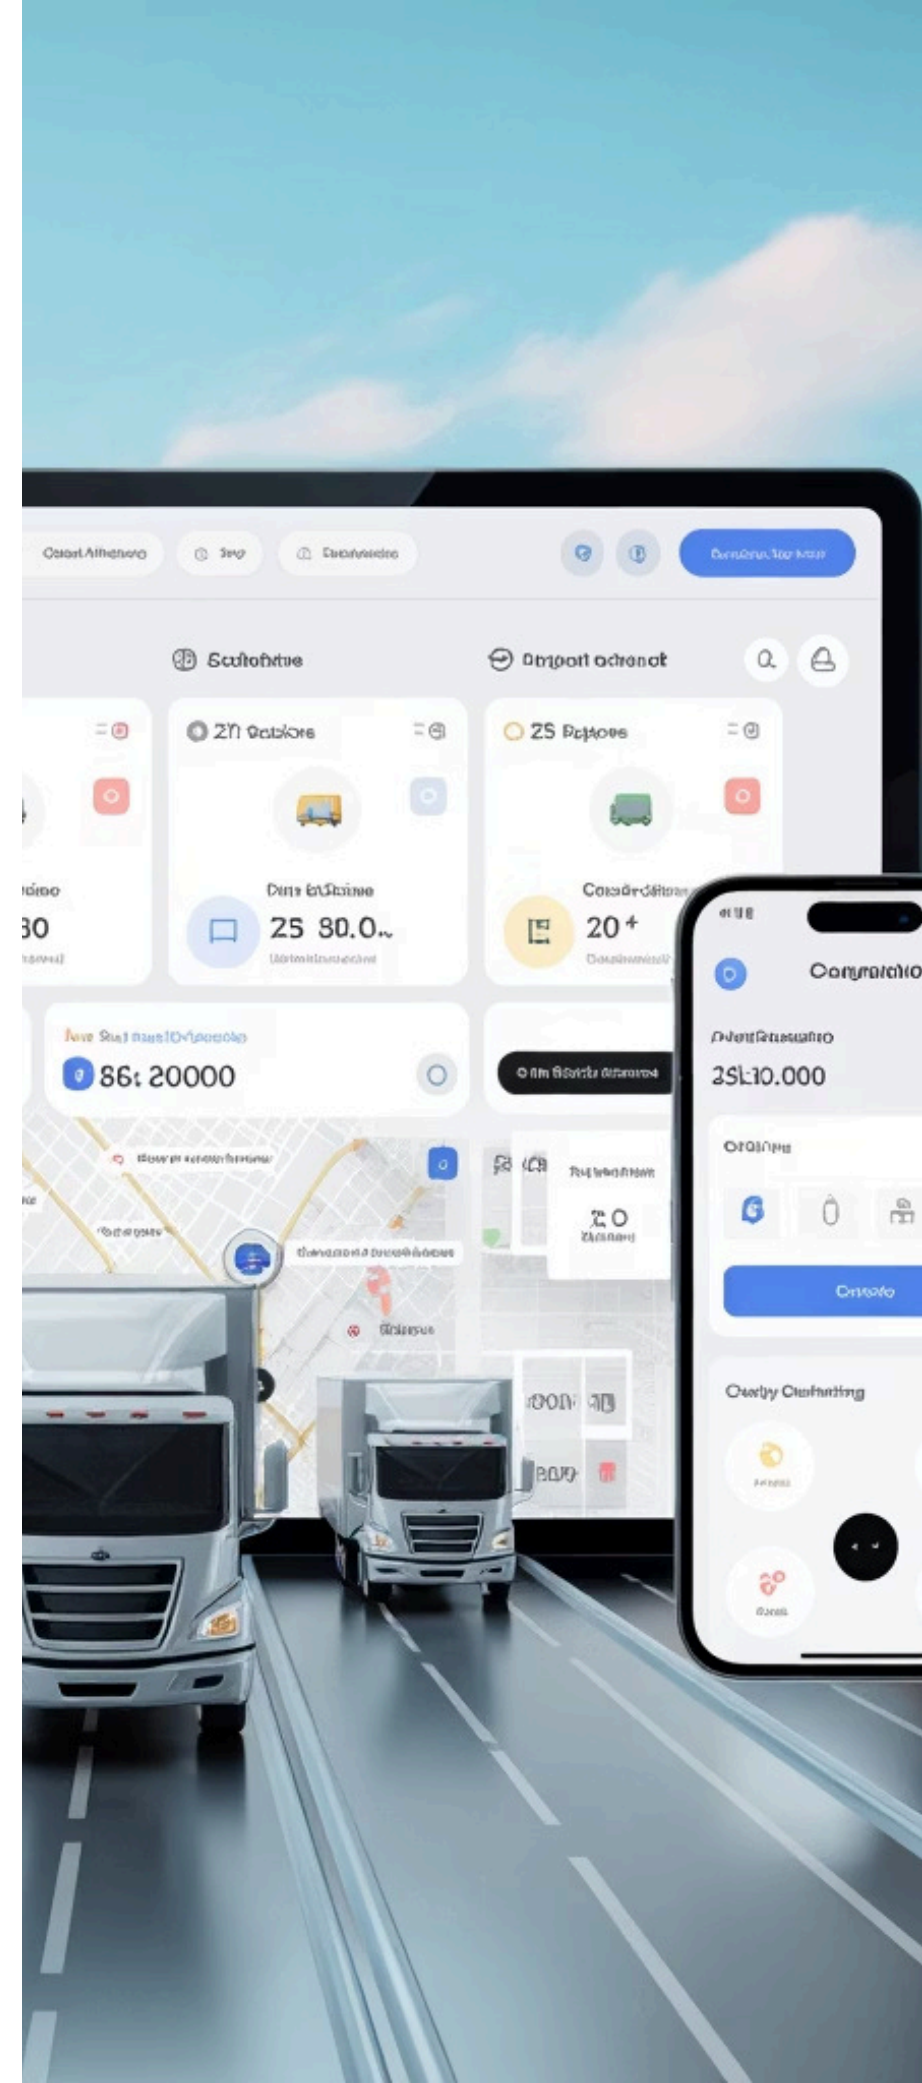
Cosat Athenoro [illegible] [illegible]

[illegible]

Scufofitue

Dmport odrenot

ZN Sotslore

ZS Pzjtoss

idioo
30

Dins ErStoine
25 80.0..

Cosdrdfitse
20+

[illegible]
86: 20000

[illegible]

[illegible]

ZO

OOD

BOD

Conmaratio

Pdenfeausatio
35L10.000

Oraione

Onsefo

Ourby Ouefinting